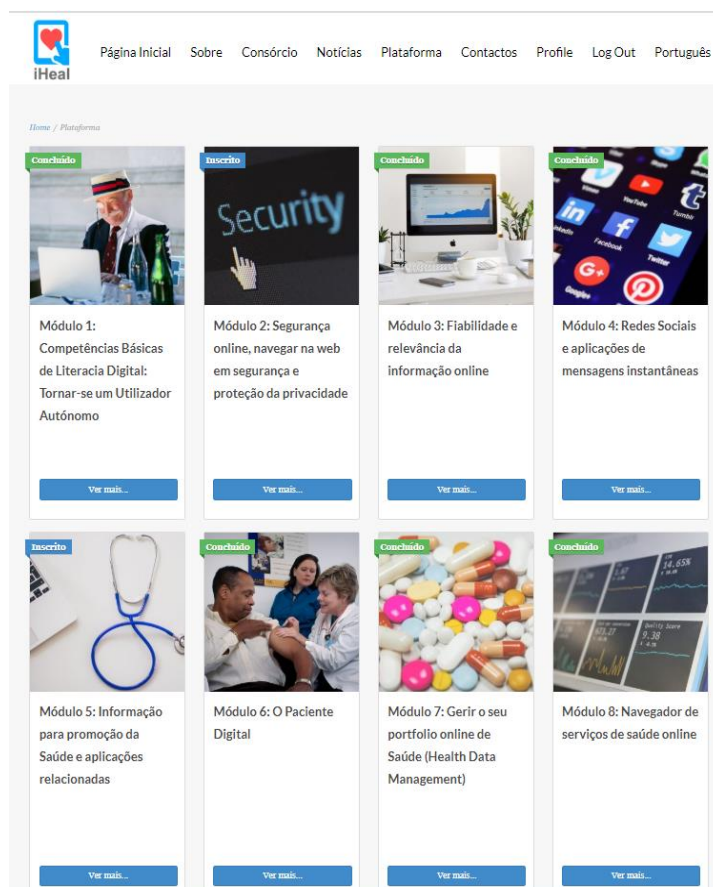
iHeal

Página Inicial Sobre Consórcio Notícias Plataforma Contactos Profile Log Out Portuguê

Home / Plataforma

Concluído

Módulo 1: Competências Básicas de Literacia Digital: Tornar-se um Utilizador Autónomo

Ver mais...

Inscrito

Security

Módulo 2: Segurança online, navegar na web em segurança e proteção da privacidade

Ver mais...

Concluído

Módulo 3: Fiabilidade e relevância da informação online

Ver mais...

Concluído

Módulo 4: Redes Sociais e aplicações de mensagens instantâneas

Ver mais...

Inscrito

Módulo 5: Informação para promoção da Saúde e aplicações relacionadas

Ver mais...

Concluído

Módulo 6: O Paciente Digital

Ver mais...

Concluído

Módulo 7: Gerir o seu portfolio online de Saúde (Health Data Management)

Ver mais...

Concluído

Módulo 8: Navegador de serviços de saúde online

Ver mais...